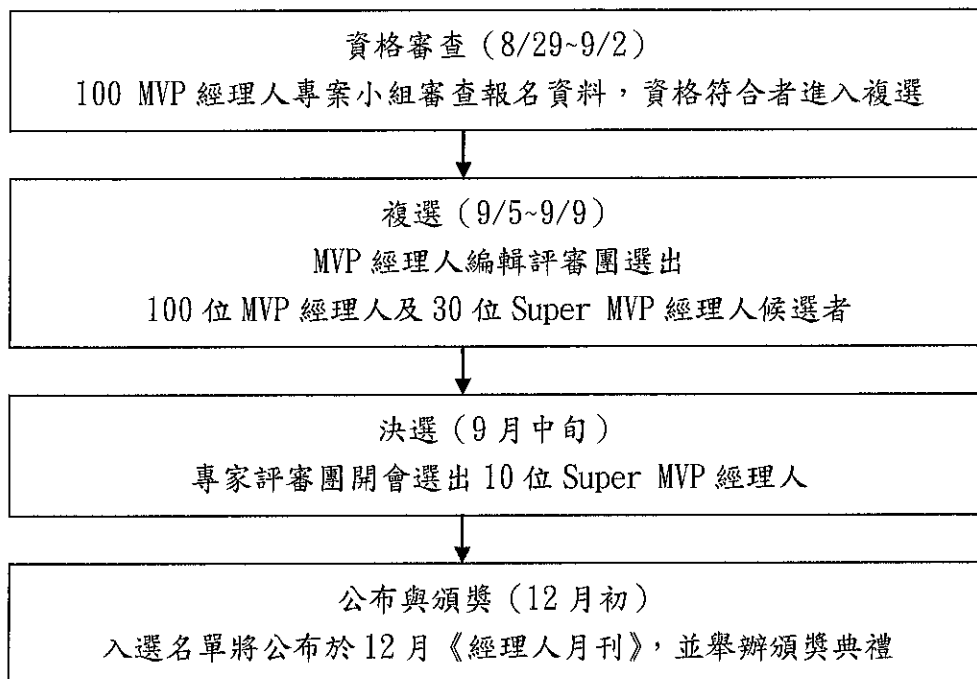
資格審查（8/29~9/2）
100 MVP 經理人專案小組審查報名資料，資格符合者進入複選

複選（9/5~9/9）
MVP 經理人編輯評審團選出
100 位 MVP 經理人及 30 位 Super MVP 經理人候選者

決選（9 月中旬）
專家評審團開會選出 10 位 Super MVP 經理人

公布與頒獎（12 月初）
入選名單將公布於 12 月《經理人月刊》，並舉辦頒獎典禮